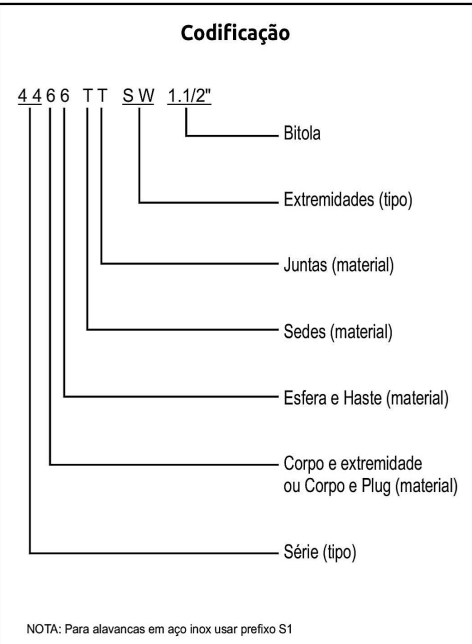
Codificação

4 4 6 6 T T S W 1.1/2"

Bitola

Extremidades (tipo)

Juntas (material)

Sedes (material)

Esfera e Haste (material)

Corpo e extremidade ou Corpo e Plug (material)

Série (tipo)

NOTA: Para alavancas em aço inox usar prefixo S1